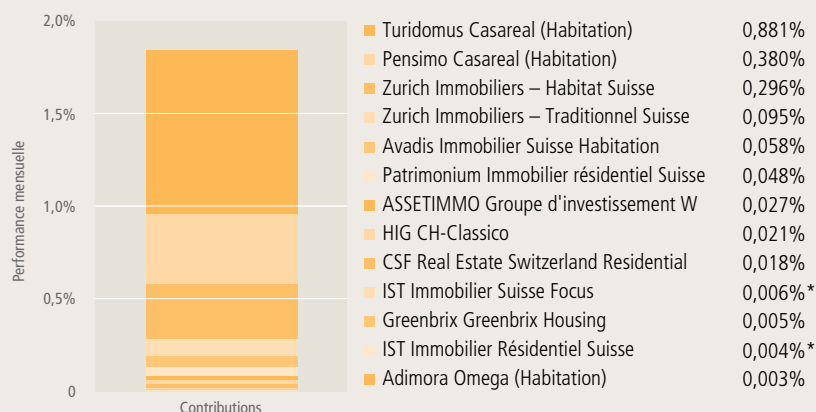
2,0%
1,5%
1,0%
0,5%
0
Performance mensuelle
Contributions

| | |
|---|---|
| Turidomus Casareal (Habitation) | 0,881% |
| Pensimo Casareal (Habitation) | 0,380% |
| Zurich Immobiliers – Habitat Suisse | 0,296% |
| Zurich Immobiliers – Traditionnel Suisse | 0,095% |
| Avadis Immobilier Suisse Habitation | 0,058% |
| Patrimonium Immobilier résidentiel Suisse | 0,048% |
| ASSETIMMO Groupe d'investissement W | 0,027% |
| HIG CH-Classico | 0,021% |
| CSF Real Estate Switzerland Residential | 0,018% |
| IST Immobilier Suisse Focus | 0,006%* |
| Greenbrix Greenbrix Housing | 0,005% |
| IST Immobilier Résidentiel Suisse | 0,004%* |
| Adimora Omega (Habitation) | 0,003% |